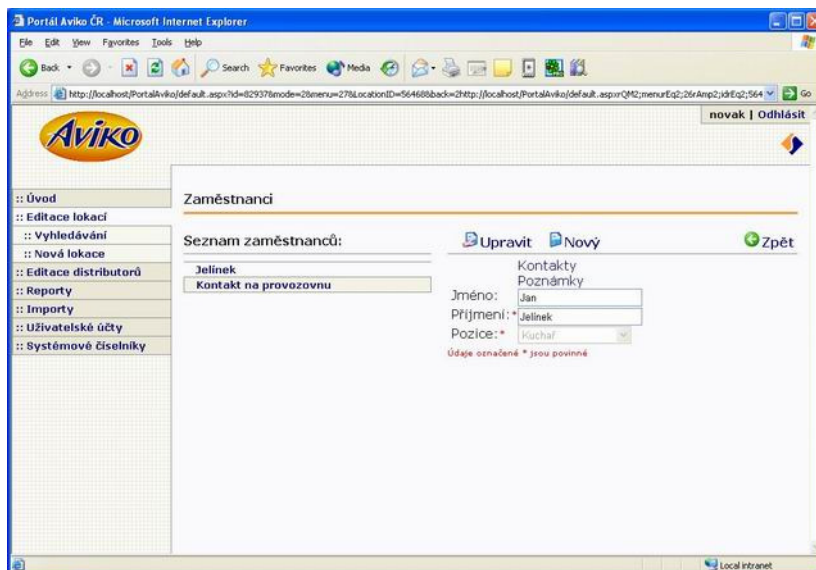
Portál Aviko ČR - Microsoft Internet Explorer

File Edit View Favorites Tools Help

Back Search Favorites Media

Address http://localhost/PortalAviko/default.aspx?id=82937&mode=2&menu=27&LocationID=56468&back=2http://localhost/PortalAviko/default.aspxrQM2;menurEq2;26rAmp2;idrEq2;564 Go

novak | Odhlásit

Aviko

:: Úvod
:: Editace lokací
:: Vyhledávání
:: Nová lokace
:: Editace distributorů
:: Reporty
:: Importy
:: Uživatelské účty
:: Systémové číselníky

Zaměstnanci

Seznam zaměstnanců:

Jelínek
Kontakt na provozovnu

Upravit Nový Zpět

Kontakty
Poznámky

Jméno: Jan
Příjmení:* Jelínek
Pozice:* Kuchař

Údaje označené * jsou povinné

Local intranet